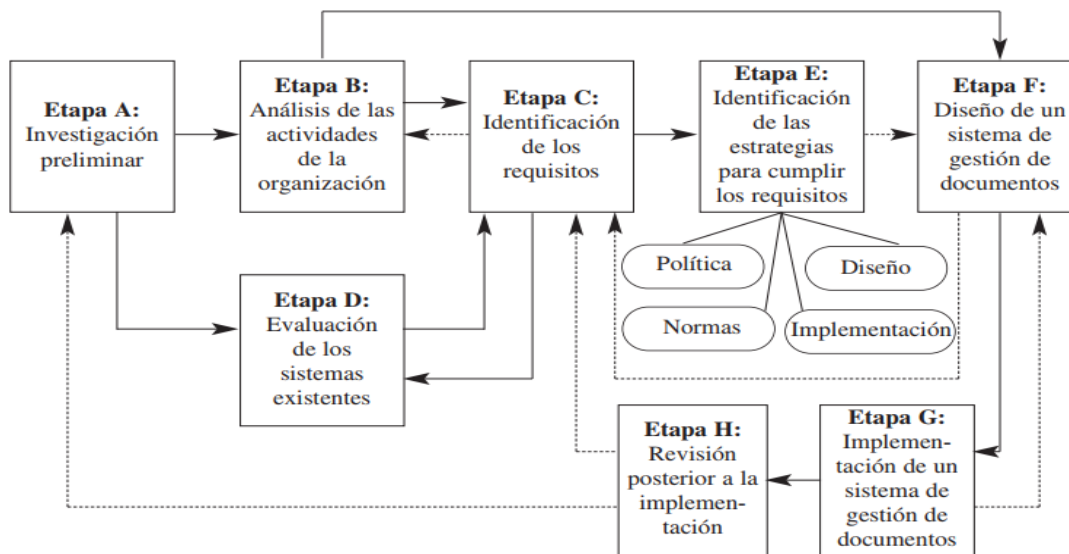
Etapa A:
Investigación preliminar

Etapa B:
Análisis de las actividades de la organización

Etapa C:
Identificación de los requisitos

Etapa E:
Identificación de las estrategias para cumplir los requisitos

Etapa F:
Diseño de un sistema de gestión de documentos

Política

Diseño

Normas

Implementación

Etapa D:
Evaluación de los sistemas existentes

Etapa H:
Revisión posterior a la implementación

Etapa G:
Implementación de un sistema de gestión de documentos